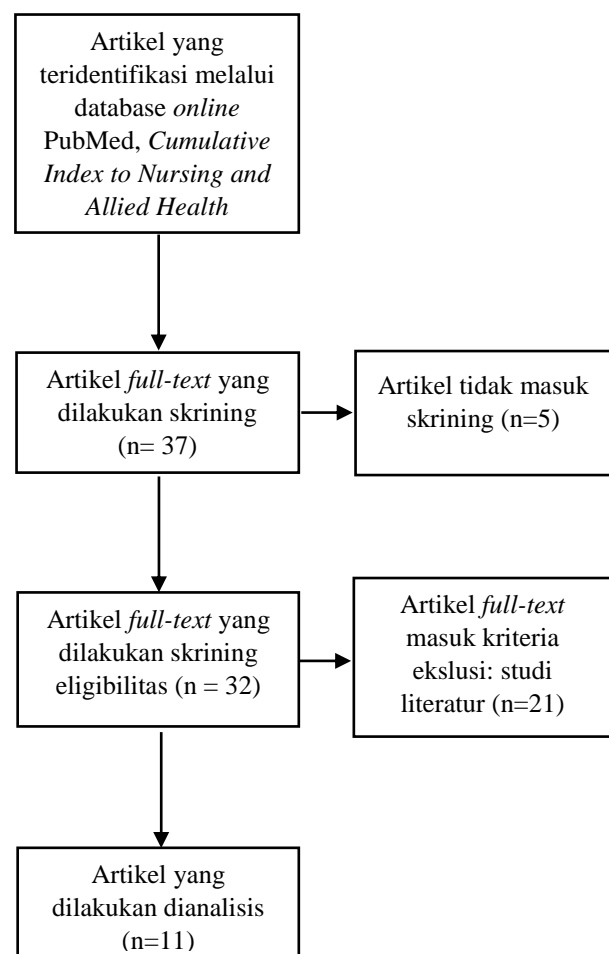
Artikel yang teridentifikasi melalui database online PubMed, Cumulative Index to Nursing and Allied Health

Artikel full-text yang dilakukan skrining (n= 37)

Artikel tidak masuk skrining (n=5)

Artikel full-text yang dilakukan skrining eligibilitas (n = 32)

Artikel full-text masuk kriteria ekslusi: studi literatur (n=21)

Artikel yang dilakukan dianalisis (n=11)